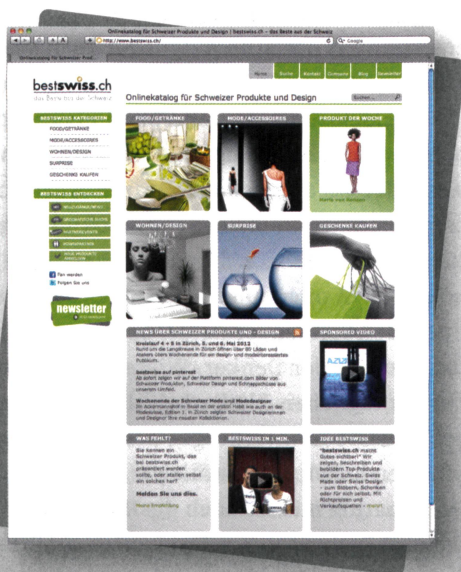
Onlinekatalog für Schweizer Produkte und Design | bestswiss.ch – das Beste aus der Schweiz

http://www.bestswiss.ch

Google

Onlinekatalog für Schweizer Prod...

bestswiss.ch

das Beste aus der Schweiz

Home | Suche | Kontakt | Company | Blog | Newsletter

Onlinekatalog für Schweizer Produkte und Design

Suchen...

BESTSWISS KATEGORIEN

FOOD/GETRÄNKE

MODE/ACCESSOIRES

WOHNEN/DESIGN

SURPRISE

GESCHENKE KAUFEN

BESTSWISS ENTDECKEN

Fan werden

Folgen Sie uns

newsletter

FOOD/GETRÄNKE

MODE/ACCESSOIRES

PRODUKT DER WOCHE

WOHNEN/DESIGN

SURPRISE

GESCHENKE KAUFEN

NEWS ÜBER SCHWEIZER PRODUKTE UND -DESIGN

Designgut 4 + 5 in Zürich, 5. und 6. Mai 2012

bestswiss auf pinterest

Wochenende der Schweizer Mode und Modedesigner

SPONSORED VIDEO

WAS FEHLT?

Sie kennen ein Schweizer Produkt, das bei bestswiss.ch präsentiert werden sollte, oder stellen selbst ein solches her?

Melden Sie uns dies.

BESTSWISS IN 1 MIN.

IDEE BESTSWISS

"bestswiss.ch macht Gutes sichtbar!"